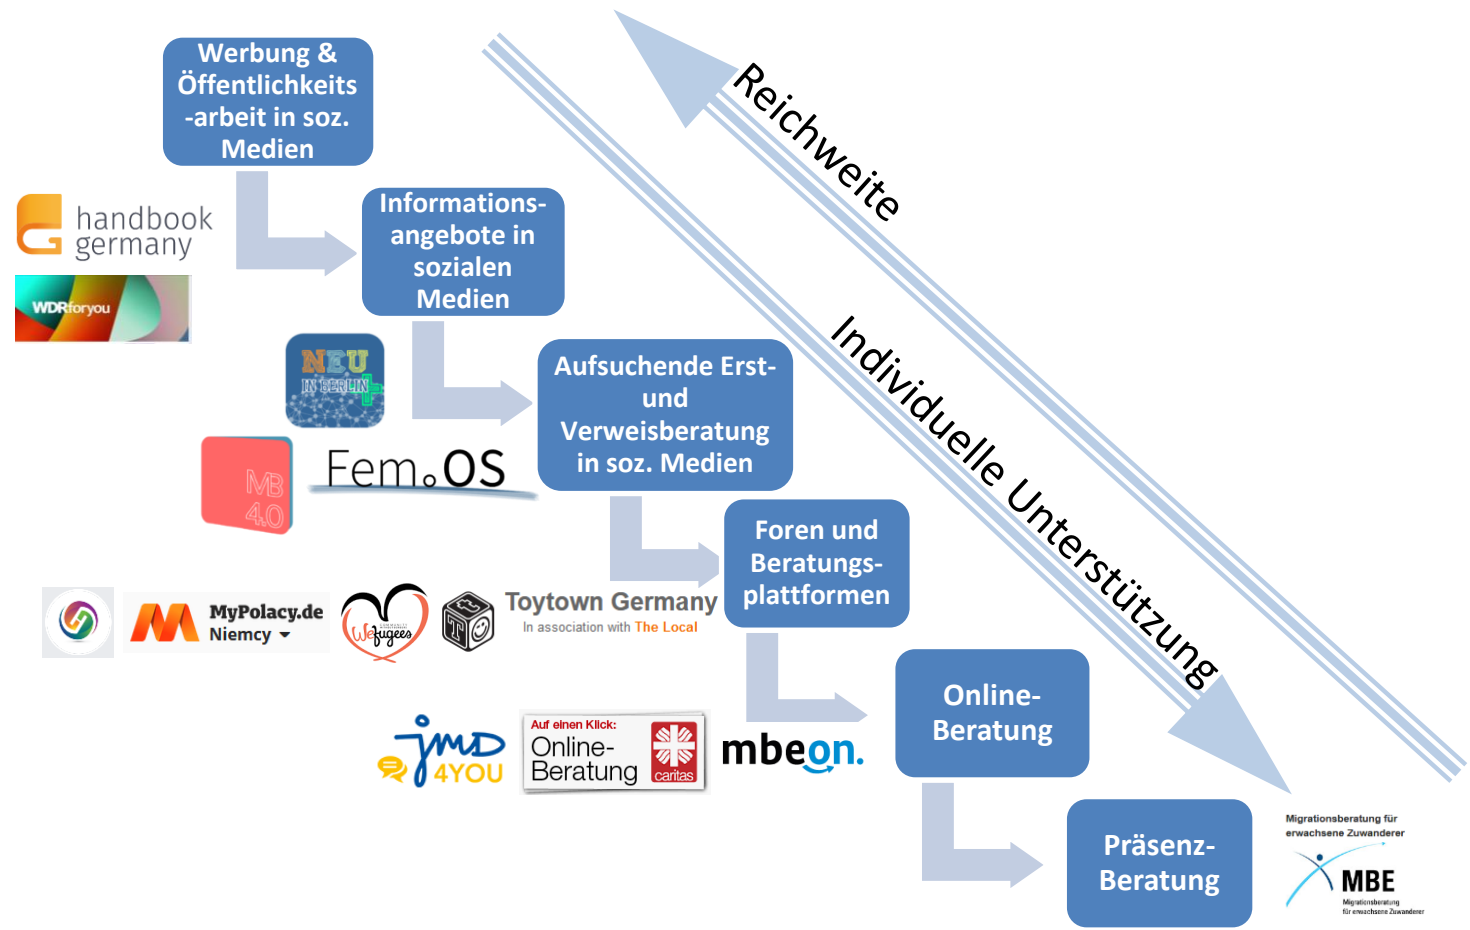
Werbung & Öffentlichkeits -arbeit in soz. Medien

Informations-angebote in sozialen Medien

Aufsuchende Erst- und Verweisberatung in soz. Medien

Foren und Beratungs-plattformen

Online-Beratung

Präsenz-Beratung

Reichweite

Individuelle Unterstützung

handbook germany

WDRforyou

NEU IN BERLIN

MB 4.0

Fem.OS

MyPolacy.de Niemcy

Wefugees

Toytown Germany
In association with The Local

jmd 4YOU

Auf einen Klick: Online-Beratung caritas

mbeon.

Migrationsberatung für erwachsene Zuwanderer
MBE
Migrationsberatung für erwachsene Zuwanderer